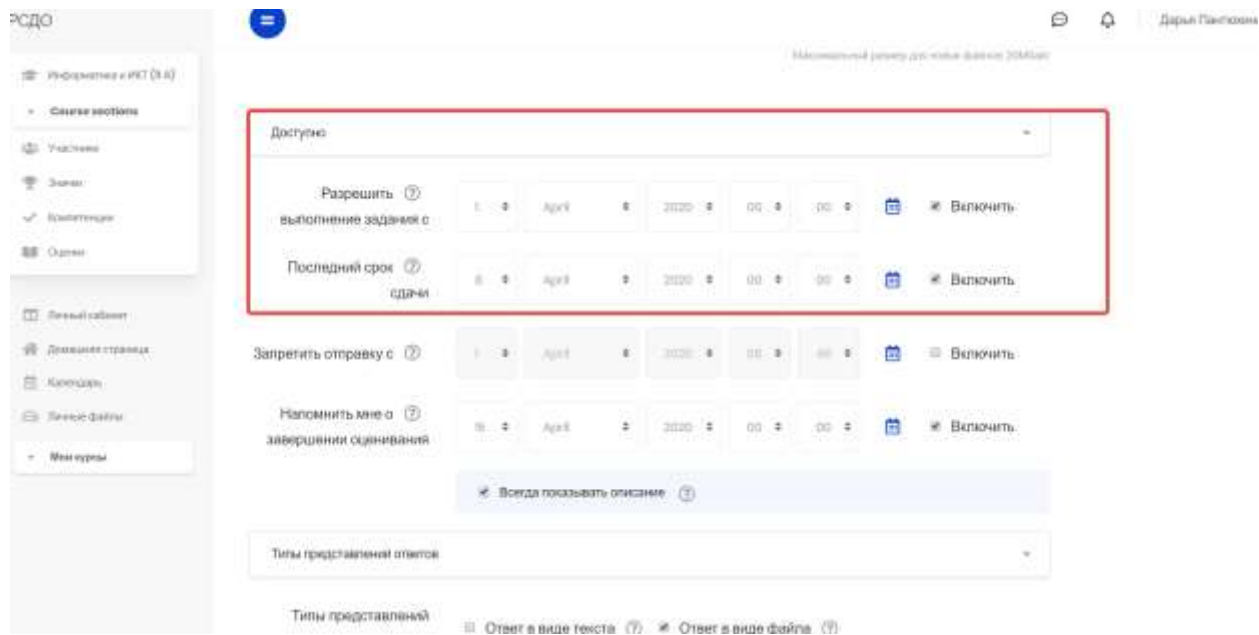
РСДО

Информатика и ИКТ (9 А)

Course sections

Участники

Значки

Компетенции

Оценки

Личный кабинет

Домашняя страница

Календарь

Личные файлы

Мои курсы

Дарья Пантюхина

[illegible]

Доступно

Разрешить выполнение задания с | 1 | April | 2020 | 00 | 00 | Включить

Последний срок сдачи | 8 | April | 2020 | 00 | 00 | Включить

Запретить отправку с | 1 | April | 2020 | 00 | 00 | Включить

Напомнить мне о завершении оценивания | 15 | April | 2020 | 00 | 00 | Включить

Всегда показывать описание

Типы представлений ответов

Типы представлений | Ответ в виде текста | Ответ в виде файла